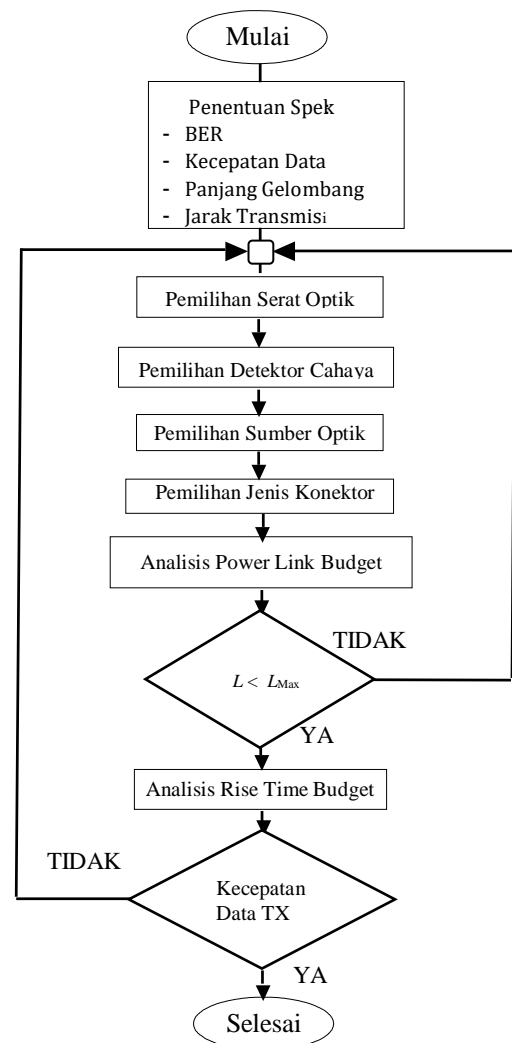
Mulai

Penentuan Spek
- BER
- Kecepatan Data
- Panjang Gelombang
- Jarak Transmisi

Pemilihan Serat Optik

Pemilihan Detektor Cahaya

Pemilihan Sumber Optik

Pemilihan Jenis Konektor

Analisis Power Link Budget

TIDAK

$L < L_{Max}$

YA

Analisis Rise Time Budget

TIDAK

Kecepatan Data TX

YA

Selesai